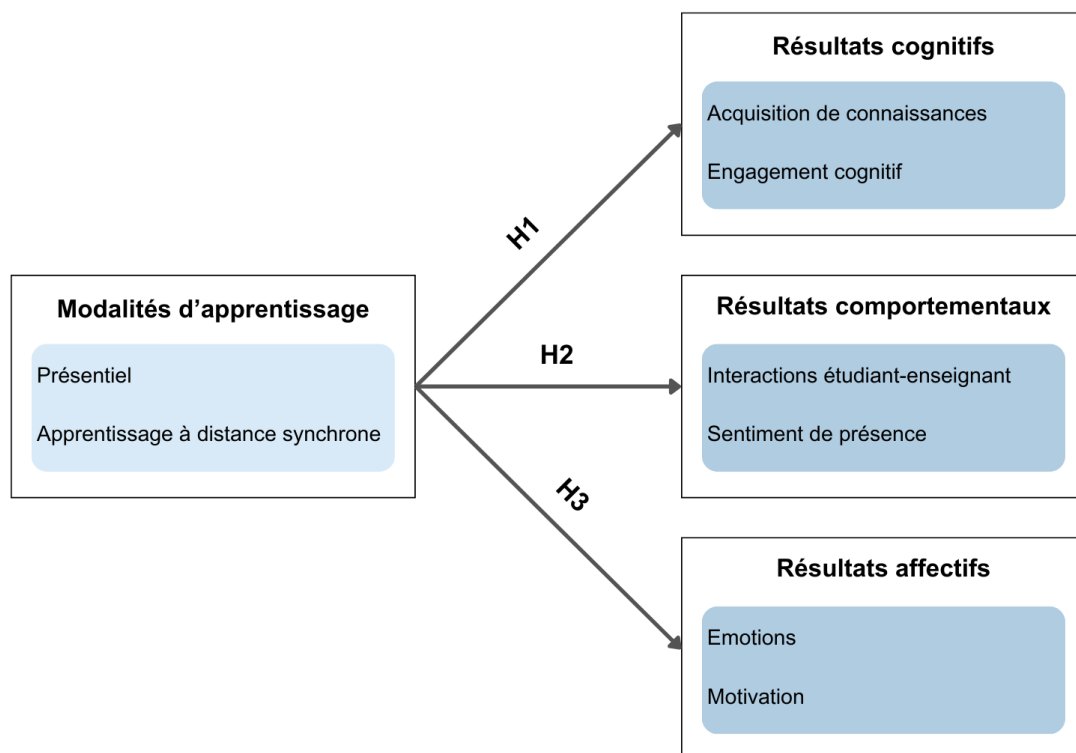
Modalités d'apprentissage

Présentiel

Apprentissage à distance synchrone

H1

H2

H3

Résultats cognitifs

Acquisition de connaissances

Engagement cognitif

Résultats comportementaux

Interactions étudiant-enseignant

Sentiment de présence

Résultats affectifs

Emotions

Motivation